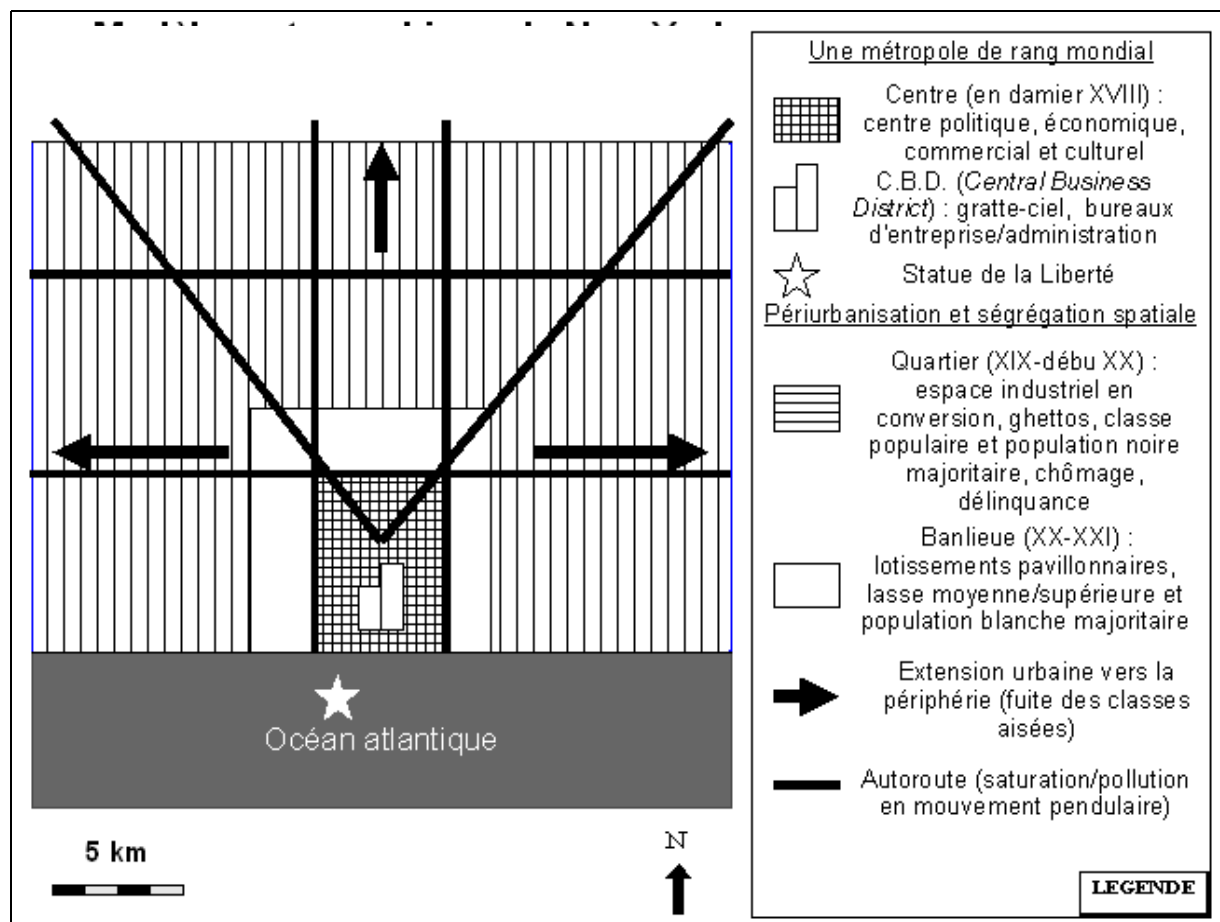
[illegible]

Une métropole de rang mondial

Centre (en damier XVIII) : centre politique, économique, commercial et culturel

C.B.D. (*Central Business District*) : gratte-ciel, bureaux d'entreprise/administration

Statue de la Liberté

Périurbanisation et ségrégation spatiale

Quartier (XIX-débu XX) : espace industriel en conversion, ghettos, classe populaire et population noire majoritaire, chômage, délinquance

Banlieue (XX-XXI) : lotissements pavillonnaires, lasse moyenne/supérieure et population blanche majoritaire

Extension urbaine vers la périphérie (fuite des classes aisées)

Autoroute (saturation/pollution en mouvement pendulaire)

Océan atlantique

5 km

N

LEGENDE